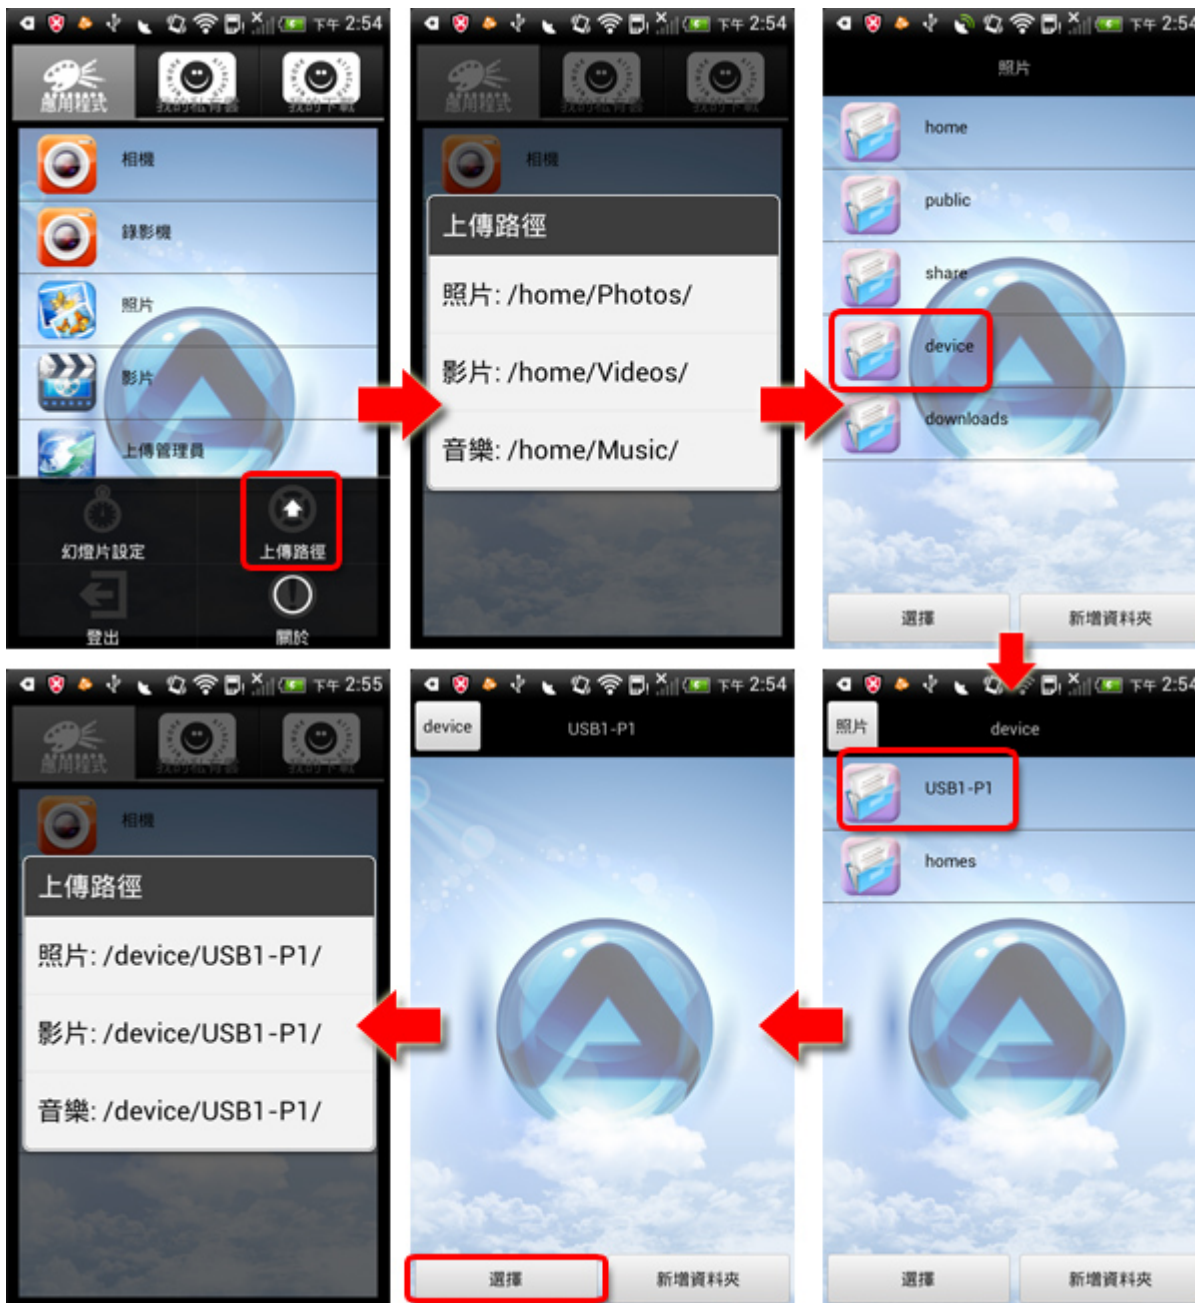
下午 2:54

離開程式

相機

錄影機

照片

影片

上傳管理員

幻燈片設定

上傳路徑

登出

關於

下午 2:54

離開程式

相機

上傳路徑

照片: /home/Photos/

影片: /home/Videos/

音樂: /home/Music/

下午 2:54

照片

home

public

share

device

downloads

選擇

新增資料夾

下午 2:55

離開程式

相機

上傳路徑

照片: /device/USB1-P1/

影片: /device/USB1-P1/

音樂: /device/USB1-P1/

下午 2:54

device

USB1-P1

選擇

新增資料夾

下午 2:54

照片

device

USB1-P1

homes

選擇

新增資料夾